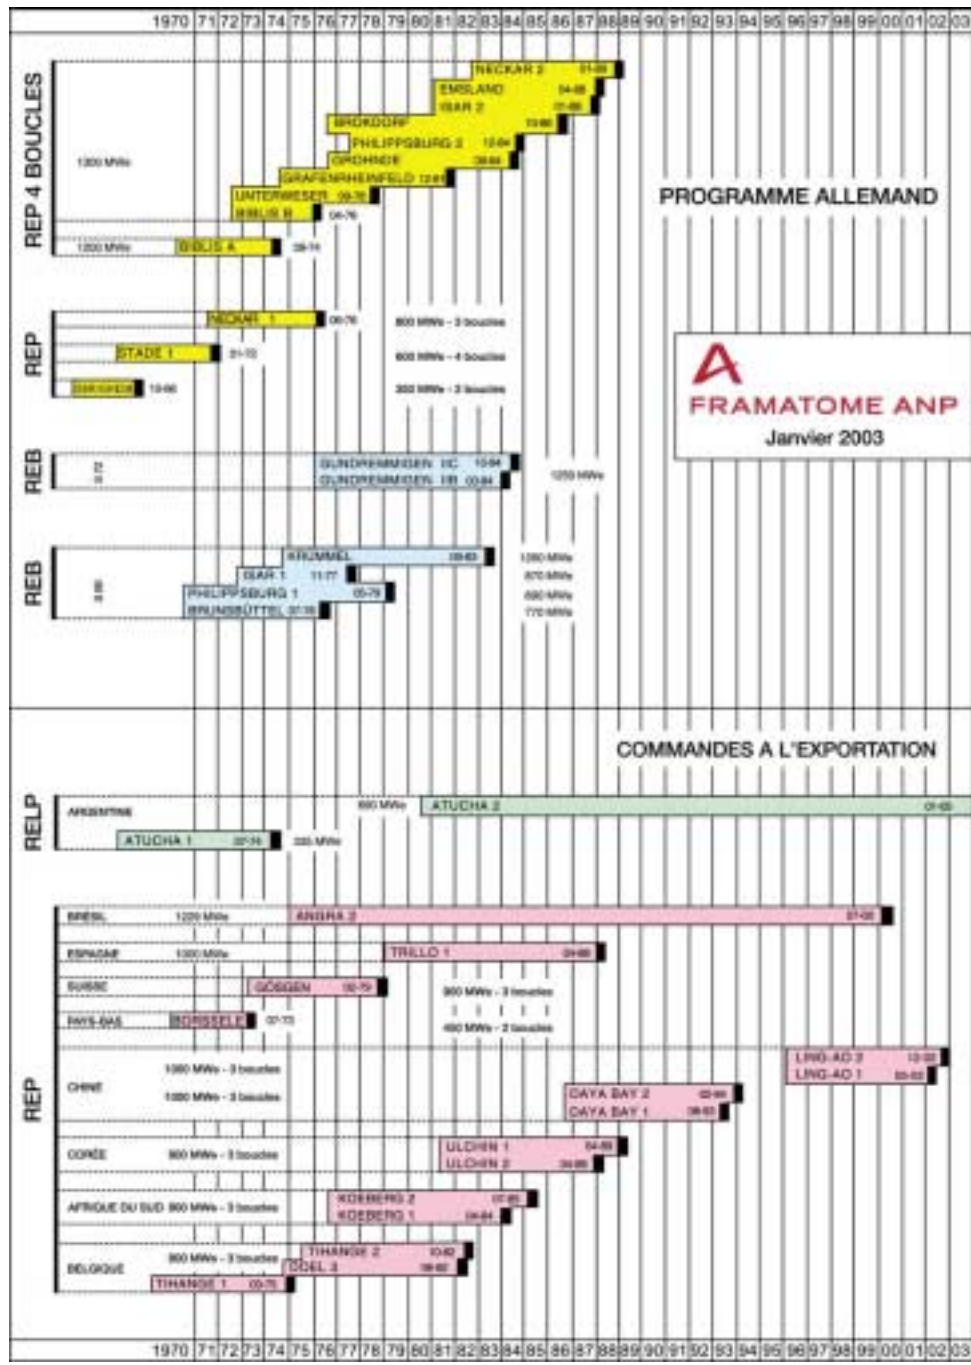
1970 71 72 73 74 75 76 77 78 79 80 81 82 83 84 85 86 87 88 89 90 91 92 93 94 95 96 97 98 99 00 01 02 03

REP 4 BOUCLES

1300 MWe

NECKAR 2 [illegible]
EMSLAND 04-88
ISAR 2 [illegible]
BROKDORF 10-86
PHILIPPSBURG 2 12-84
GROHNDE 09-84
GRAFENRHEINFELD 12-81
UNTERWESER 09-78
BIBLIS B 04-76
1200 MWe BIBLIS A 02-74

PROGRAMME ALLEMAND

REP

NECKAR 1 06-76
STADE 1 01-72
OBRIGHEIM 10-68

800 MWe - 3 boucles
600 MWe - 4 boucles
300 MWe - 2 boucles

FRAMATOME ANP
Janvier 2003

REB

GUNDREMMINGEN RC 10-84
GUNDREMMINGEN RB 03-84
1250 MWe

REB

KRUMMEL 09-83
ISAR 1 11-77
PHILIPPSBURG 1 05-79
BRUNSBÜTTEL 07-76

1260 MWe
870 MWe
890 MWe
770 MWe

COMMANDES A L'EXPORTATION

RELP

ARGENTINE
690 MWe ATUCHA 2 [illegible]
ATUCHA 1 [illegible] 335 MWe

REP

BRÉSIL 1229 MWe ANGRA 2 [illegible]
ESPAGNE 1000 MWe TRILLO 1 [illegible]
SUISSE GÖSGEN 02-79
PAYS-BAS BORSSELE 07-73
900 MWe - 3 boucles
450 MWe - 2 boucles

CHINE
1000 MWe - 3 boucles
1000 MWe - 3 boucles
LING-AO 2 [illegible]
LING-AO 1 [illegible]
DAYA BAY 2 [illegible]
DAYA BAY 1 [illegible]

CORÉE 900 MWe - 3 boucles
ULCHIN 1 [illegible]
ULCHIN 2 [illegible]

AFRIQUE DU SUD 900 MWe - 3 boucles
KOEBERG 2 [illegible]
KOEBERG 1 04-84

BELGIQUE
900 MWe - 3 boucles
TIHANGE 2 10-82
DOEL 3 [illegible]
TIHANGE 1 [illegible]

1970 71 72 73 74 75 76 77 78 79 80 81 82 83 84 85 86 87 88 89 90 91 92 93 94 95 96 97 98 99 00 01 02 03